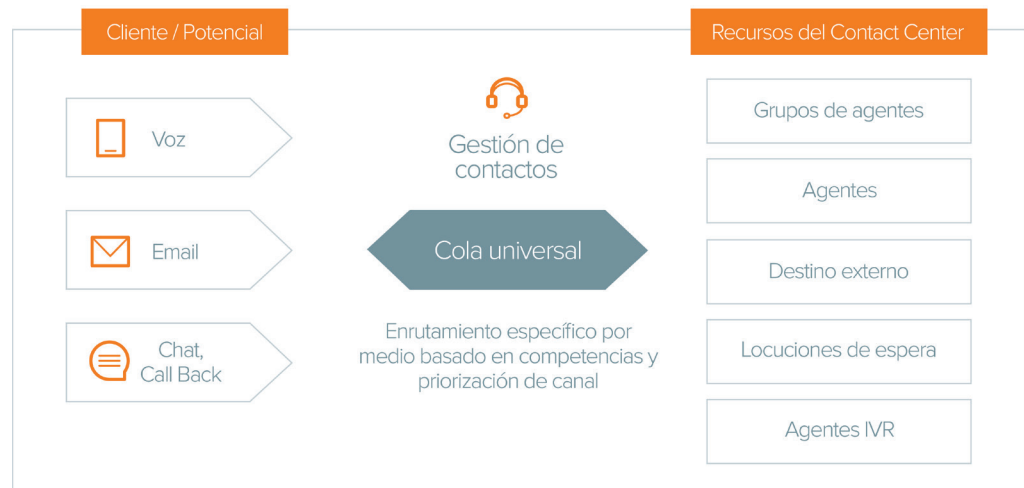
Cliente / Potencial

Voz

Email

Chat, Call Back

Gestión de contactos

Cola universal

Enrutamiento específico por medio basado en competencias y priorización de canal

Recursos del Contact Center

Grupos de agentes

Agentes

Destino externo

Locuciones de espera

Agentes IVR